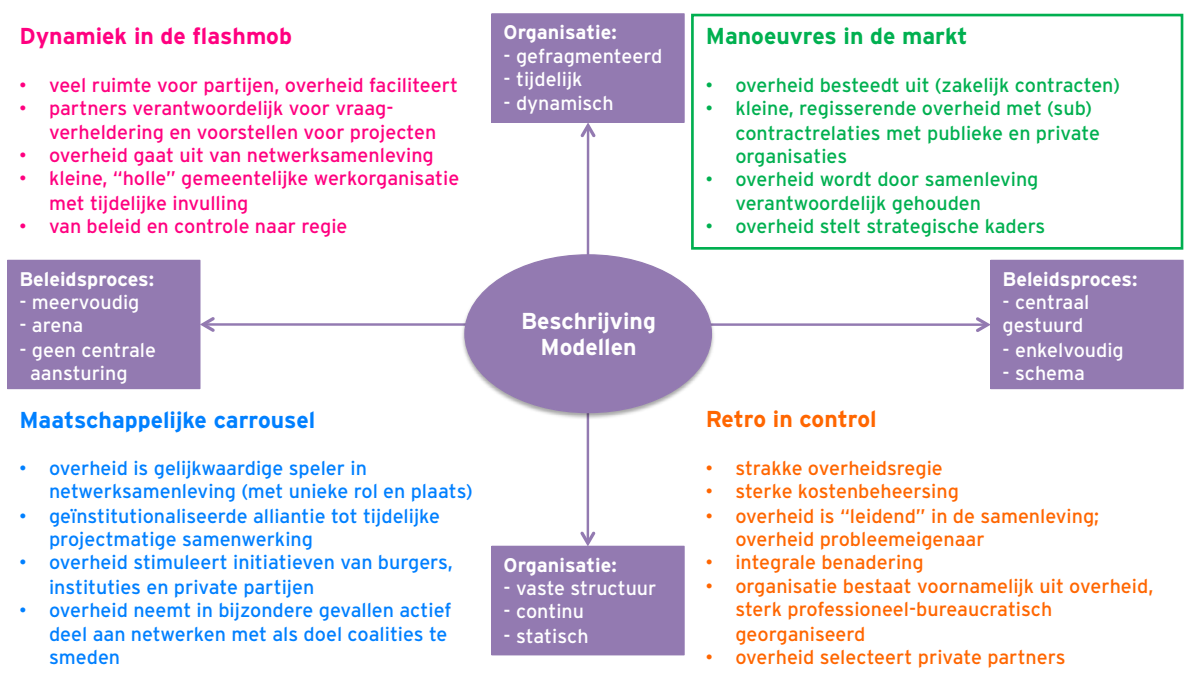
**Dynamiek in de flashmob**

- veel ruimte voor partijen, overheid faciliteert
- partners verantwoordelijk voor vraagverheldering en voorstellen voor projecten
- overheid gaat uit van netwerksamenleving
- kleine, "holle" gemeentelijke werkorganisatie met tijdelijke invulling
- van beleid en controle naar regie

**Organisatie:**
- gefragmenteerd
- tijdelijk
- dynamisch

**Manoeuvres in de markt**

- overheid besteedt uit (zakelijk contracten)
- kleine, regisserende overheid met (sub) contractrelaties met publieke en private organisaties
- overheid wordt door samenleving verantwoordelijk gehouden
- overheid stelt strategische kaders

**Beleidsproces:**
- meervoudig
- arena
- geen centrale aansturing

**Beschrijving Modellen**

**Beleidsproces:**
- centraal gestuurd
- enkelvoudig
- schema

**Maatschappelijke carrousel**

- overheid is gelijkwaardige speler in netwerksamenleving (met unieke rol en plaats)
- geïnstitutionaliseerde alliantie tot tijdelijke projectmatige samenwerking
- overheid stimuleert initiatieven van burgers, instituties en private partijen
- overheid neemt in bijzondere gevallen actief deel aan netwerken met als doel coalities te smeden

**Organisatie:**
- vaste structuur
- continu
- statisch

**Retro in control**

- strakke overheidsregie
- sterke kostenbeheersing
- overheid is "leidend" in de samenleving; overheid probleemeigenaar
- integrale benadering
- organisatie bestaat voornamelijk uit overheid, sterk professioneel-bureaucratisch georganiseerd
- overheid selecteert private partners